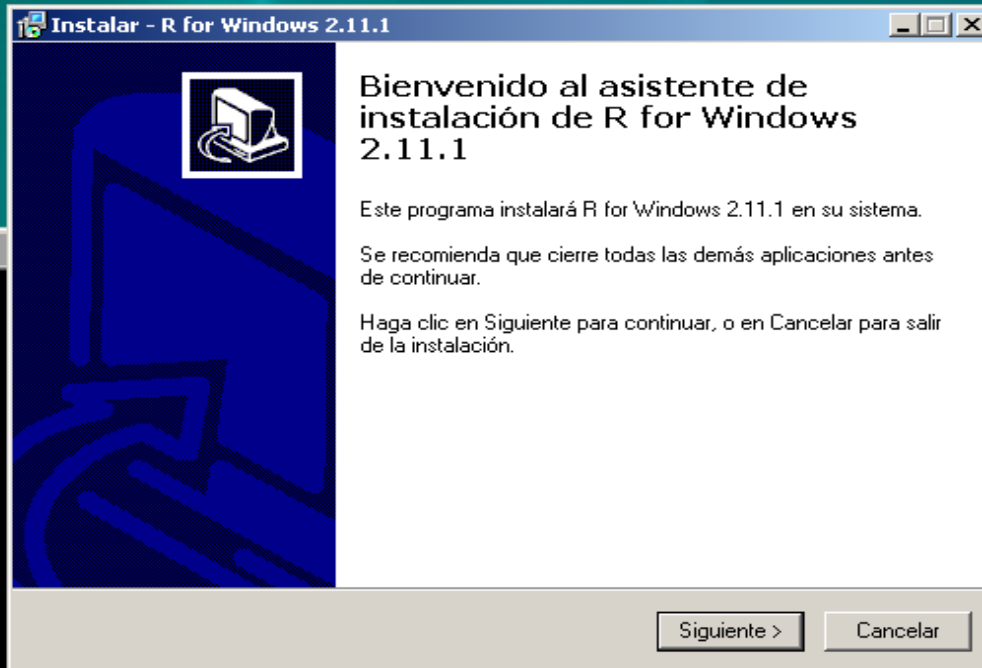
Instalar - R for Windows 2.11.1

Bienvenido al asistente de instalación de R for Windows 2.11.1

Este programa instalará R for Windows 2.11.1 en su sistema.

Se recomienda que cierre todas las demás aplicaciones antes de continuar.

Haga clic en Siguiente para continuar, o en Cancelar para salir de la instalación.

Siguiente >

Cancelar